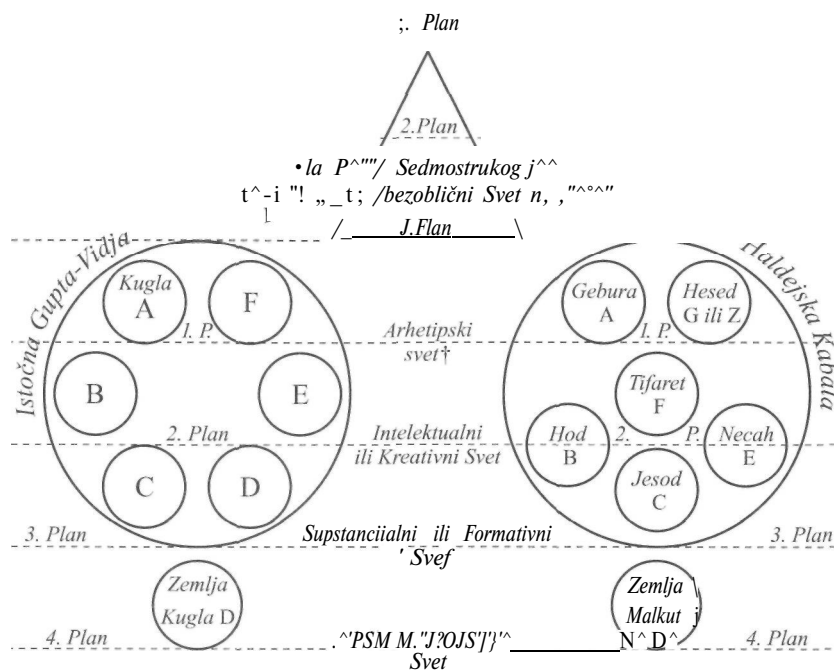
;. Plan

2.Plan

•la P^""/ Sedmostrukog j^^
t^-i "! „_t; /bezoblični Svet n, ,"^°^"
/_ J.Flan \

Istočna Gupta-Vidja

Kugla
A

F

1. P.

B

E

2. Plan

C

D

3. Plan

Zemlja
Kugla D

4. Plan

Arhetipski
svet†

Intelektualni
ili Kreativni Svet

Supstanciialni ili Formativni
' Svef

.^'PSM M."J?OJS']'}'^ N^D^
Svet

Haldejska Kabala

Gebura
A

Hesed
G ili Z

1. P.

Tifaret
F

Hod
B

2. P.

Necah
E

Jesod
C

3. Plan

Zemlja
Malkut

4. Plan